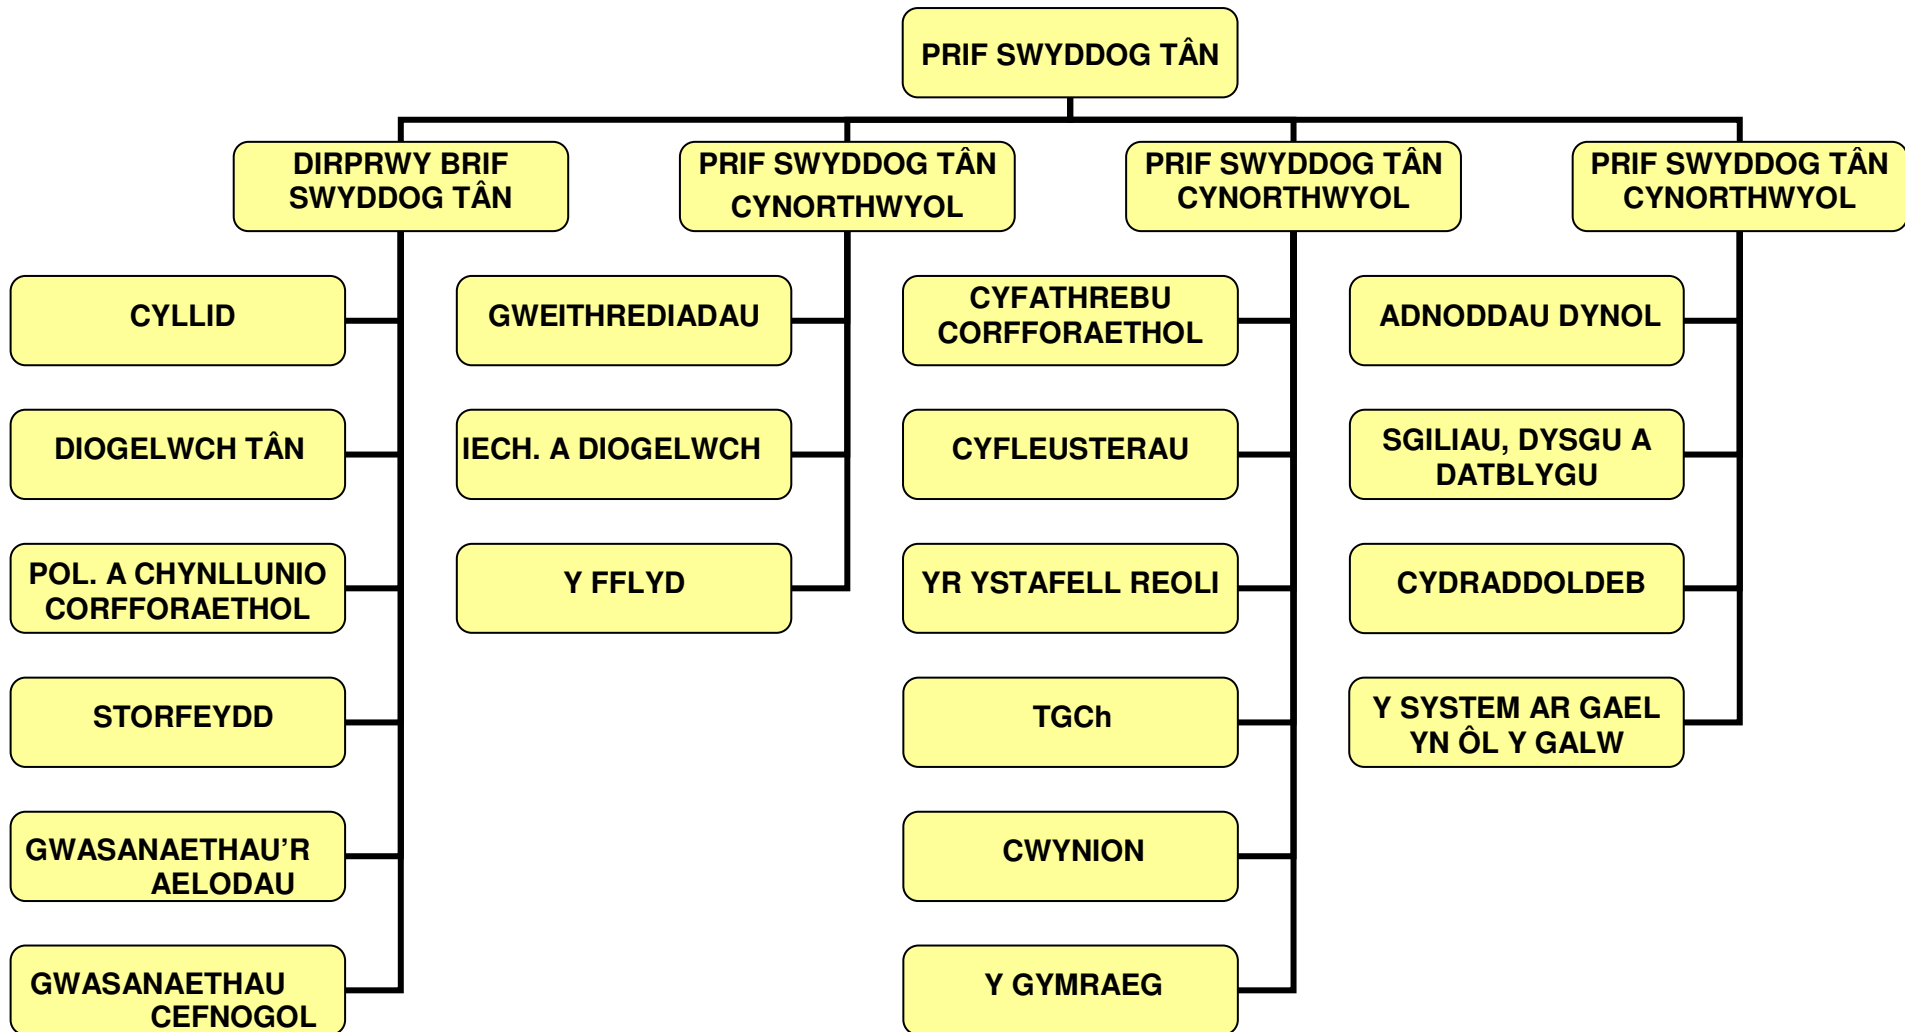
PRIF SWYDDOG TÂN

DIRPRWY BRIF SWYDDOG TÂN

CYLLID

DIOGELWCH TÂN

POL. A CHYNLLUNIO CORFFORAETHOL

STORFEYDD

GWASANAETHAU'R AELODAU

GWASANAETHAU CEFNOGOL

PRIF SWYDDOG TÂN CYNORTHWYOL

GWEITHREDIADAU

IECH. A DIOGELWCH

Y FFLYD

PRIF SWYDDOG TÂN CYNORTHWYOL

CYFATHREBU CORFFORAETHOL

CYFLEUSTERAU

YR YSTAFELL REOLI

TGCh

CWYNION

Y GYMRAEG

PRIF SWYDDOG TÂN CYNORTHWYOL

ADNODDAU DYNOL

SGILIAU, DYSGU A DATBLYGU

CYDRADDOLDEB

Y SYSTEM AR GAEL YN ÔL Y GALW